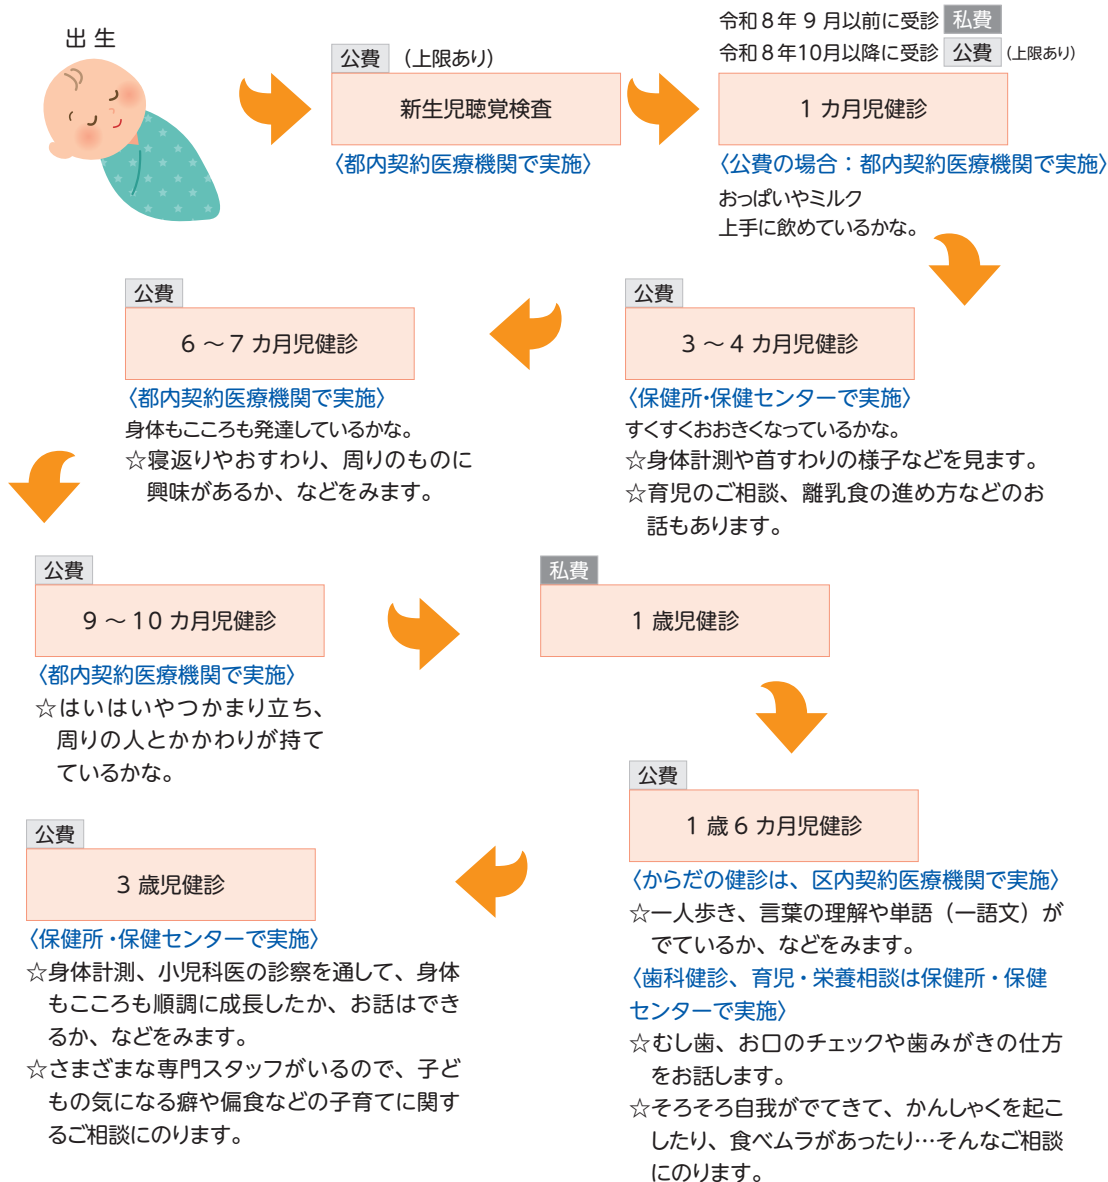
出 生

公費 （上限あり）

新生児聴覚検査

〈都内契約医療機関で実施〉

令和８年９月以前に受診 私費
令和８年10月以降に受診 公費 （上限あり）

１カ月児健診

〈公費の場合：都内契約医療機関で実施〉
おっぱいやミルク
上手に飲めているかな。

公費

３～４カ月児健診

〈保健所･保健センターで実施〉
すくすくおおきくなっているかな。
☆身体計測や首すわりの様子などを見ます。
☆育児のご相談、離乳食の進め方などのお話もあります。

公費

６～７カ月児健診

〈都内契約医療機関で実施〉
身体もこころも発達しているかな。
☆寝返りやおすわり、周りのものに興味があるか、などをみます。

公費

９～10カ月児健診

〈都内契約医療機関で実施〉
☆はいはいやつかまり立ち、周りの人とかかわりが持てているかな。

私費

１歳児健診

公費

１歳６カ月児健診

〈からだの健診は、区内契約医療機関で実施〉
☆一人歩き、言葉の理解や単語（一語文）がでているか、などをみます。
〈歯科健診、育児・栄養相談は保健所・保健センターで実施〉
☆むし歯、お口のチェックや歯みがきの仕方をお話します。
☆そろそろ自我がでてきて、かんしゃくを起こしたり、食べムラがあったり…そんなご相談にのります。

公費

３歳児健診

〈保健所・保健センターで実施〉
☆身体計測、小児科医の診察を通して、身体もこころも順調に成長したか、お話はできるか、などをみます。
☆さまざまな専門スタッフがいるので、子どもの気になる癖や偏食などの子育てに関するご相談にのります。